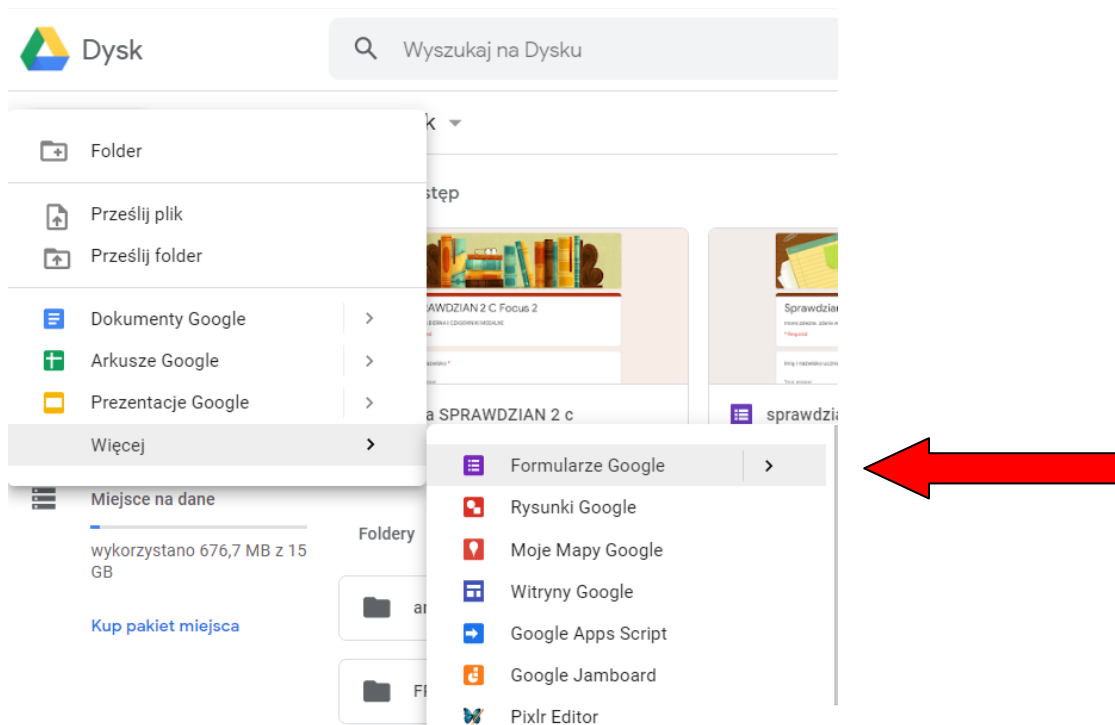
Dysk

Wyszukaj na Dysku

Folder

Prześlij plik

Prześlij folder

Dokumenty Google

Arkusze Google

Prezentacje Google

Więcej

Miejsce na dane

wykorzystano 676,7 MB z 15 GB

Kup pakiet miejsca

k

stęp

RAWDZIAN 2 C Focus 2

a SPRAWDZIAN 2 c

Sprawdzia

sprawdzia

Foldery

ar

FF

Formularze Google

Rysunki Google

Moje Mapy Google

Witryny Google

Google Apps Script

Google Jamboard

Pixlr Editor